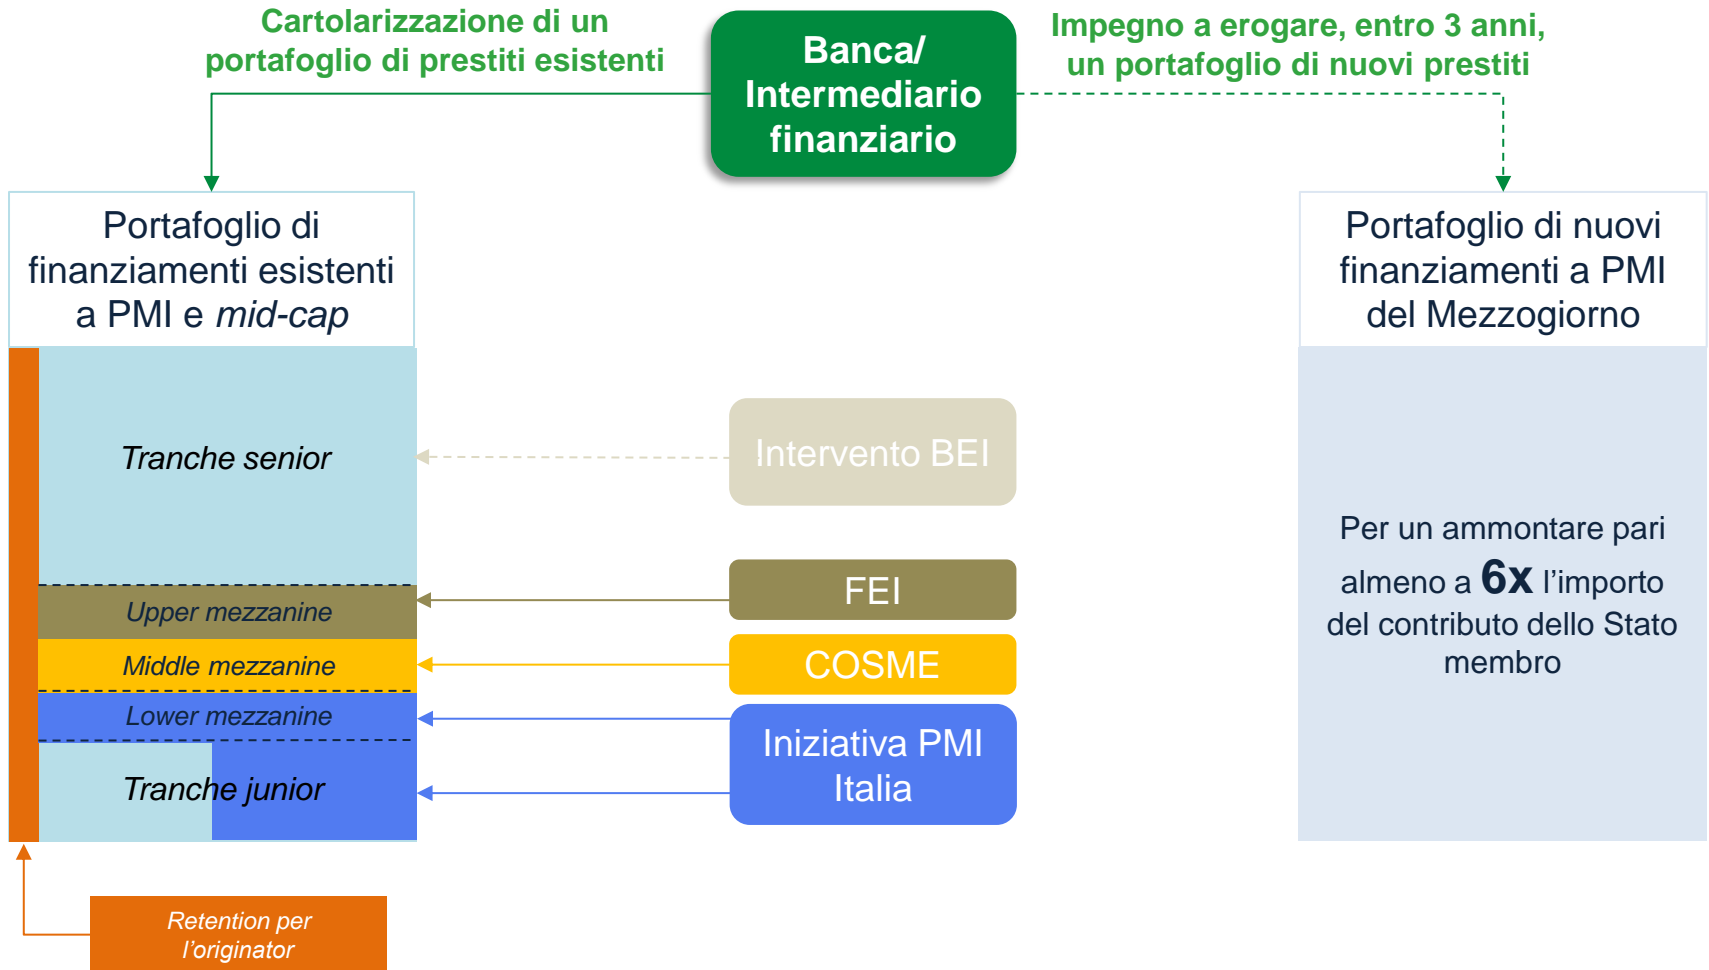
Cartolarizzazione di un portafoglio di prestiti esistenti

Banca/ Intermediario finanziario

Impegno a erogare, entro 3 anni, un portafoglio di nuovi prestiti

Portafoglio di finanziamenti esistenti a PMI e *mid-cap*

*Tranche senior*

*Upper mezzanine*

*Middle mezzanine*

*Lower mezzanine*

*Tranche junior*

Intervento BEI

FEI

COSME

Iniziativa PMI Italia

Portafoglio di nuovi finanziamenti a PMI del Mezzogiorno

Per un ammontare pari almeno a **6x** l'importo del contributo dello Stato membro

*Retention per l'originator*